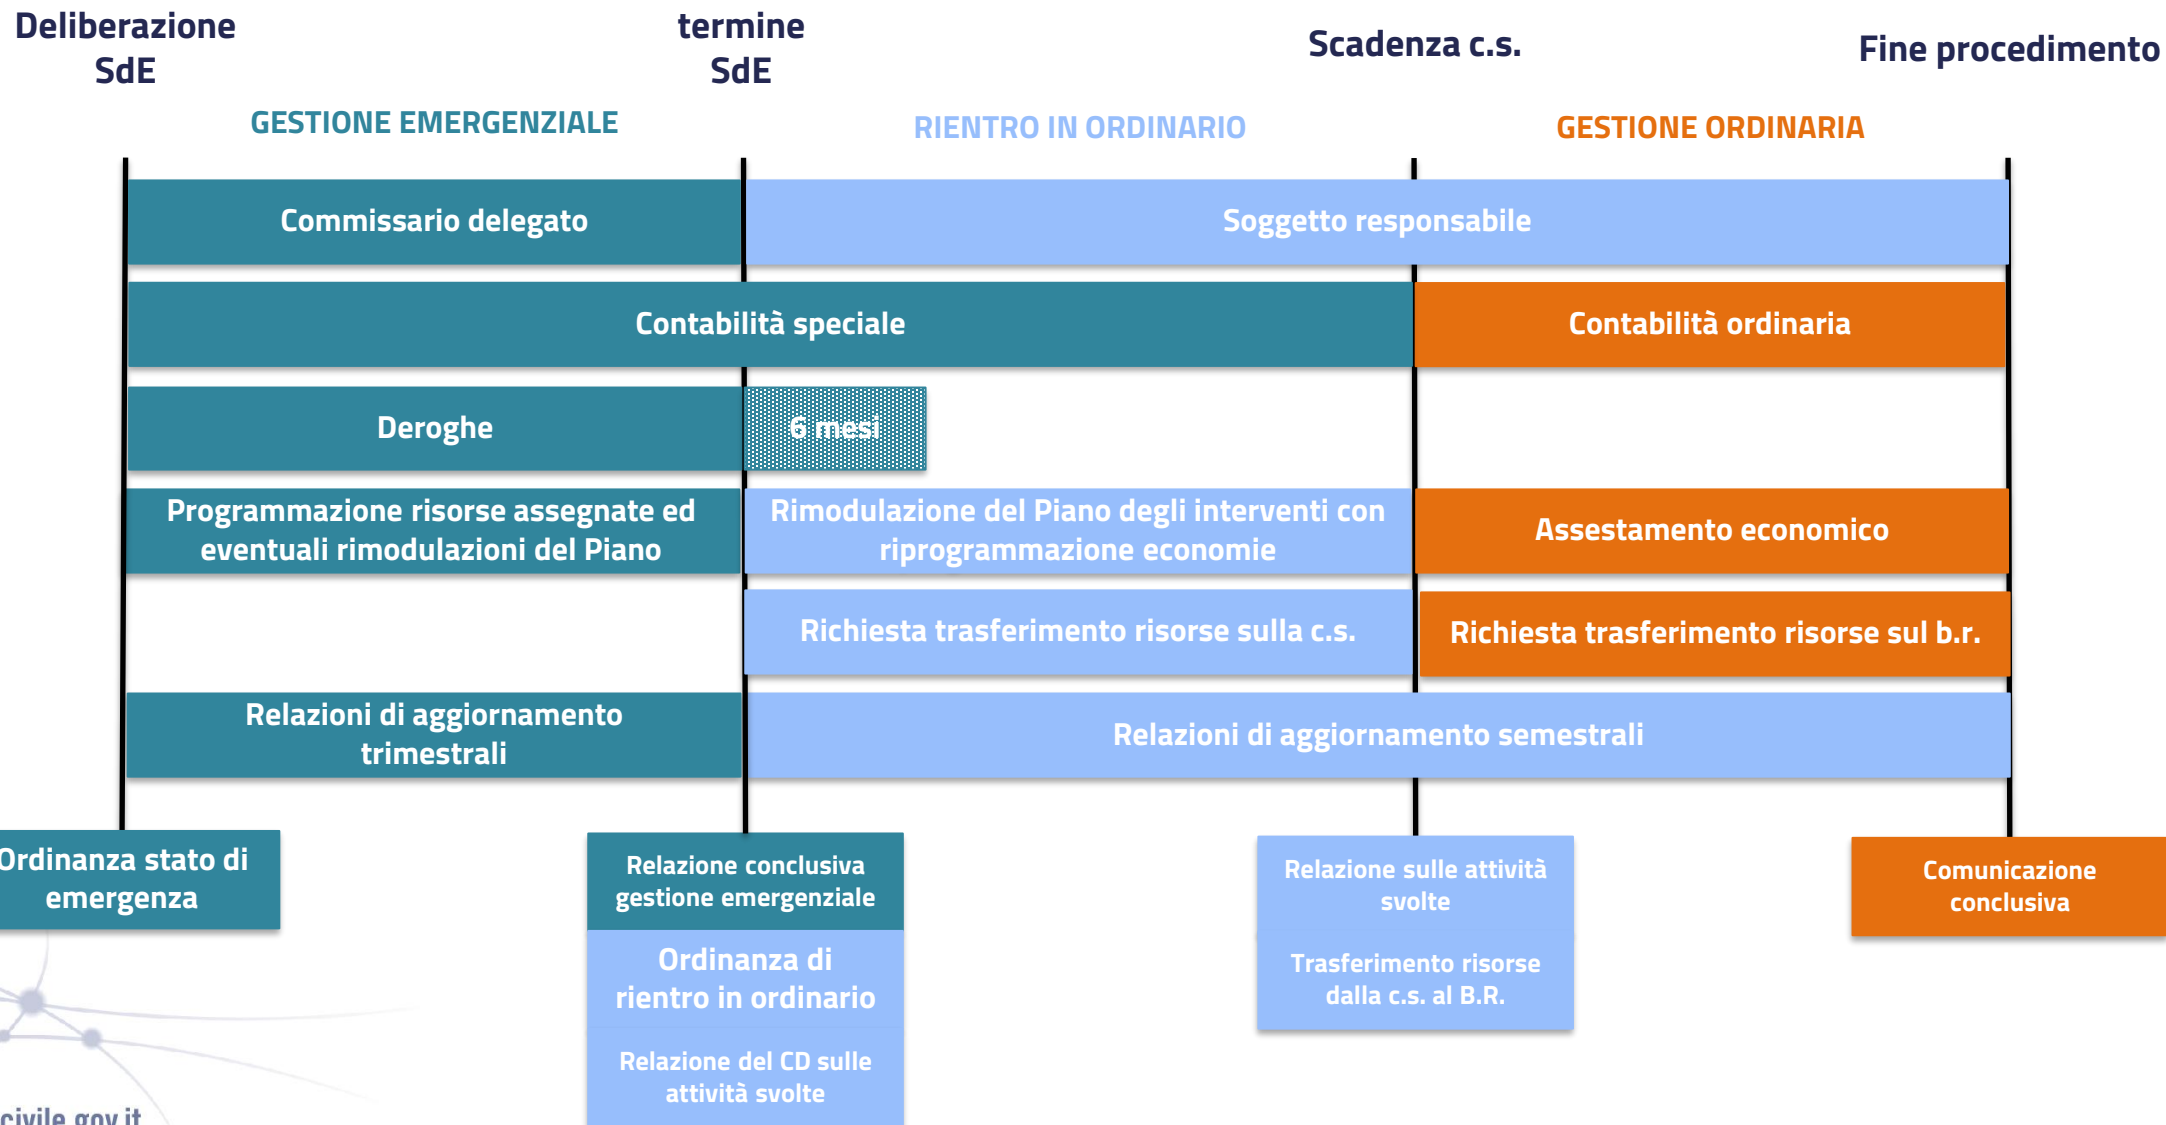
Deliberazione SdE

termine SdE

Scadenza c.s.

Fine procedimento

GESTIONE EMERGENZIALE

RIENTRO IN ORDINARIO

GESTIONE ORDINARIA

Commissario delegato

Soggetto responsabile

Contabilità speciale

Contabilità ordinaria

Deroghe

6 mesi

Programmazione risorse assegnate ed eventuali rimodulazioni del Piano

Rimodulazione del Piano degli interventi con riprogrammazione economie

Assestamento economico

Richiesta trasferimento risorse sulla c.s.

Richiesta trasferimento risorse sul b.r.

Relazioni di aggiornamento trimestrali

Relazioni di aggiornamento semestrali

Ordinanza stato di emergenza

Relazione conclusiva gestione emergenziale

Ordinanza di rientro in ordinario

Relazione del CD sulle attività svolte

Relazione sulle attività svolte

Trasferimento risorse dalla c.s. al B.R.

Comunicazione conclusiva

civile.gov.it